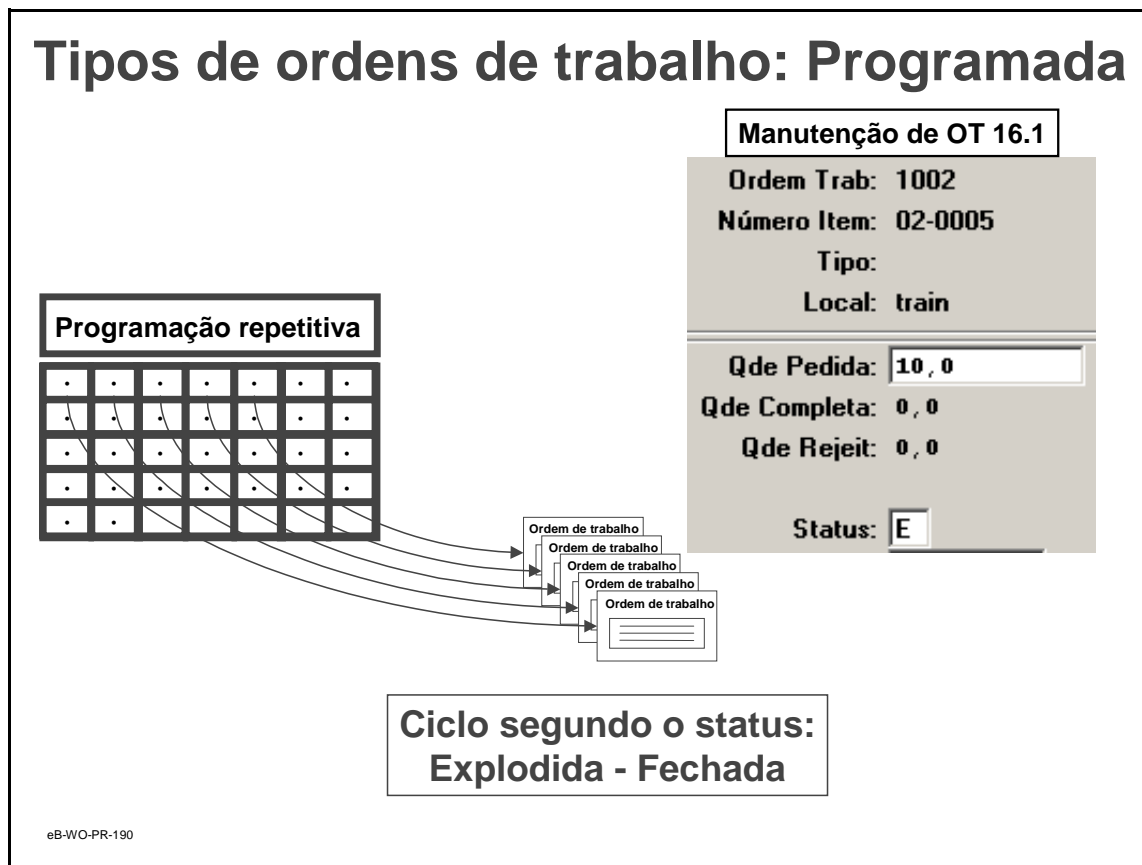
Tipos de ordens de trabalho: Programada

Manutenção de OT 16.1

Ordem Trab: 1002
Número Item: 02-0005
Tipo:
Local: train

Qde Pedida: 10,0
Qde Completa: 0,0
Qde Rejeit: 0,0

Status: E

Programação repetitiva

Ordem de trabalho
Ordem de trabalho
Ordem de trabalho
Ordem de trabalho
Ordem de trabalho

Ciclo segundo o status:
Explodida - Fechada

eB-WO-PR-190